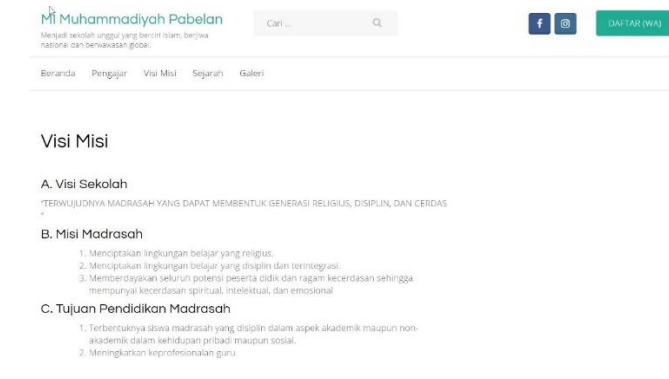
MI Muhammadiyah Pabelan
Menjadi sekolah unggul yang bercirl islam, berjiwa nasional dan berwawasan global.

Cari ...

f

DAFTAR (WA)

Beranda Pengajar Visi Misi Sejarah Galeri

Visi Misi

A. Visi Sekolah

"TERWUJUDNYA MADRASAH YANG DAPAT MEMBENTUK GENERASI RELIGIUS, DISIPLIN, DAN CERDAS "

B. Misi Madrasah

1. Menciptakan lingkungan belajar yang religius.
2. Menciptakan lingkungan belajar yang disiplin dan terintegrasi.
3. Memberdayakan seluruh potensi peserta didik dan ragam kecerdasan sehingga mempunyai kecerdasan spiritual, intelektual, dan emosional

C. Tujuan Pendidikan Madrasah

1. Terbentuknya siswa madrasah yang disiplin dalam aspek akademik maupun non-akademik dalam kehidupan pribadi maupun sosial.
2. Meningkatkan keprofesionalan guru